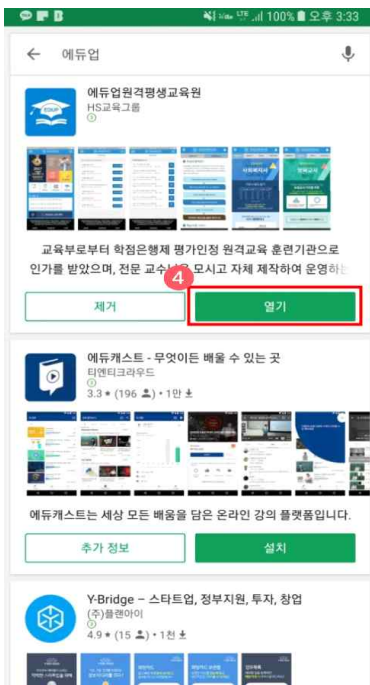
100% 오후 3:33

에듀업

에듀업원격평생교육원
HS교육그룹

교육부로부터 학점은행제 평가인정 원격교육 훈련기관으로 인가를 받았으며, 전문 교수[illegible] 모시고 자체 제작하여 운영하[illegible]

4

제거

열기

에듀캐스트 - 무엇이든 배울 수 있는 곳
티엔티크라우드
3.3 ★ (196) • 1만

에듀캐스트는 세상 모든 배움을 담은 온라인 강의 플랫폼입니다.

추가 정보

설치

Y-Bridge – 스타트업, 정부지원, 투자, 창업
(주)플랜아이
4.9 ★ (15) • 1천